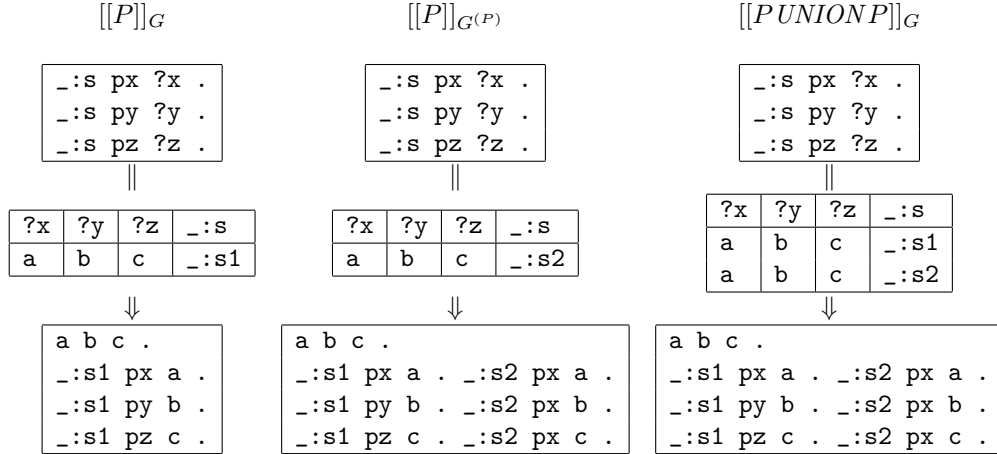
$[[P]]_G$

_:s px ?x .
_:s py ?y .
_:s pz ?z .

$\Vert$

| ?x | ?y | ?z | _:s |
|---|---|---|---|
| a | b | c | _:s1 |

$\Downarrow$

a b c .
_:s1 px a .
_:s1 py b .
_:s1 pz c .

$[[P]]_{G^{(P)}}$

_:s px ?x .
_:s py ?y .
_:s pz ?z .

$\Vert$

| ?x | ?y | ?z | _:s |
|---|---|---|---|
| a | b | c | _:s2 |

$\Downarrow$

a b c .
_:s1 px a . _:s2 px a .
_:s1 py b . _:s2 px b .
_:s1 pz c . _:s2 px c .

$[[P\, UNION\, P]]_G$

_:s px ?x .
_:s py ?y .
_:s pz ?z .

$\Vert$

| ?x | ?y | ?z | _:s |
|---|---|---|---|
| a | b | c | _:s1 |
| a | b | c | _:s2 |

$\Downarrow$

a b c .
_:s1 px a . _:s2 px a .
_:s1 py b . _:s2 px b .
_:s1 pz c . _:s2 px c .